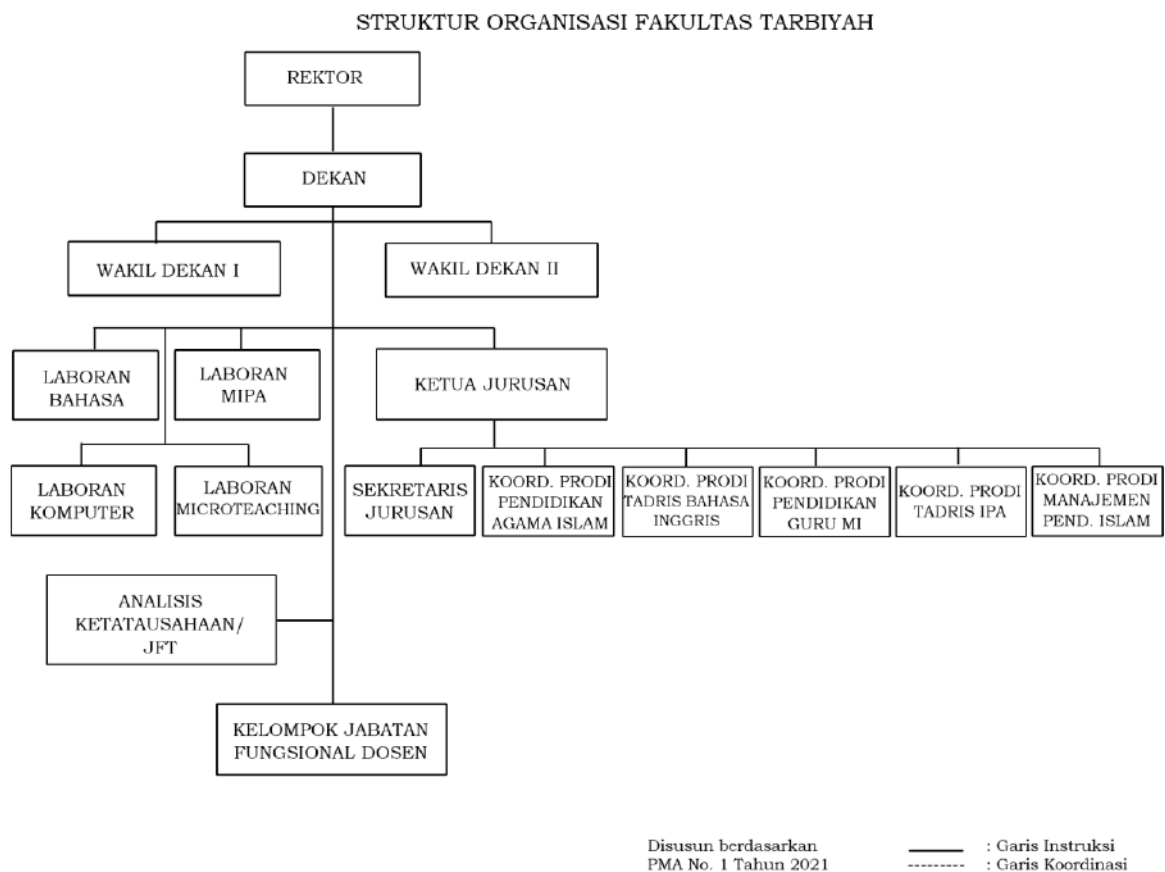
STRUKTUR ORGANISASI FAKULTAS TARBIYAH

REKTOR

DEKAN

WAKIL DEKAN I

WAKIL DEKAN II

LABORAN BAHASA

LABORAN MIPA

KETUA JURUSAN

LABORAN KOMPUTER

LABORAN MICROTEACHING

SEKRETARIS JURUSAN

KOORD. PRODI PENDIDIKAN AGAMA ISLAM

KOORD. PRODI TADRIS BAHASA INGGRIS

KOORD. PRODI PENDIDIKAN GURU MI

KOORD. PRODI TADRIS IPA

KOORD. PRODI MANAJEMEN PEND. ISLAM

ANALISIS KETATAUSAHAAN/ JFT

KELOMPOK JABATAN FUNGSIONAL DOSEN

Disusun berdasarkan PMA No. 1 Tahun 2021

: Garis Instruksi
--------- : Garis Koordinasi